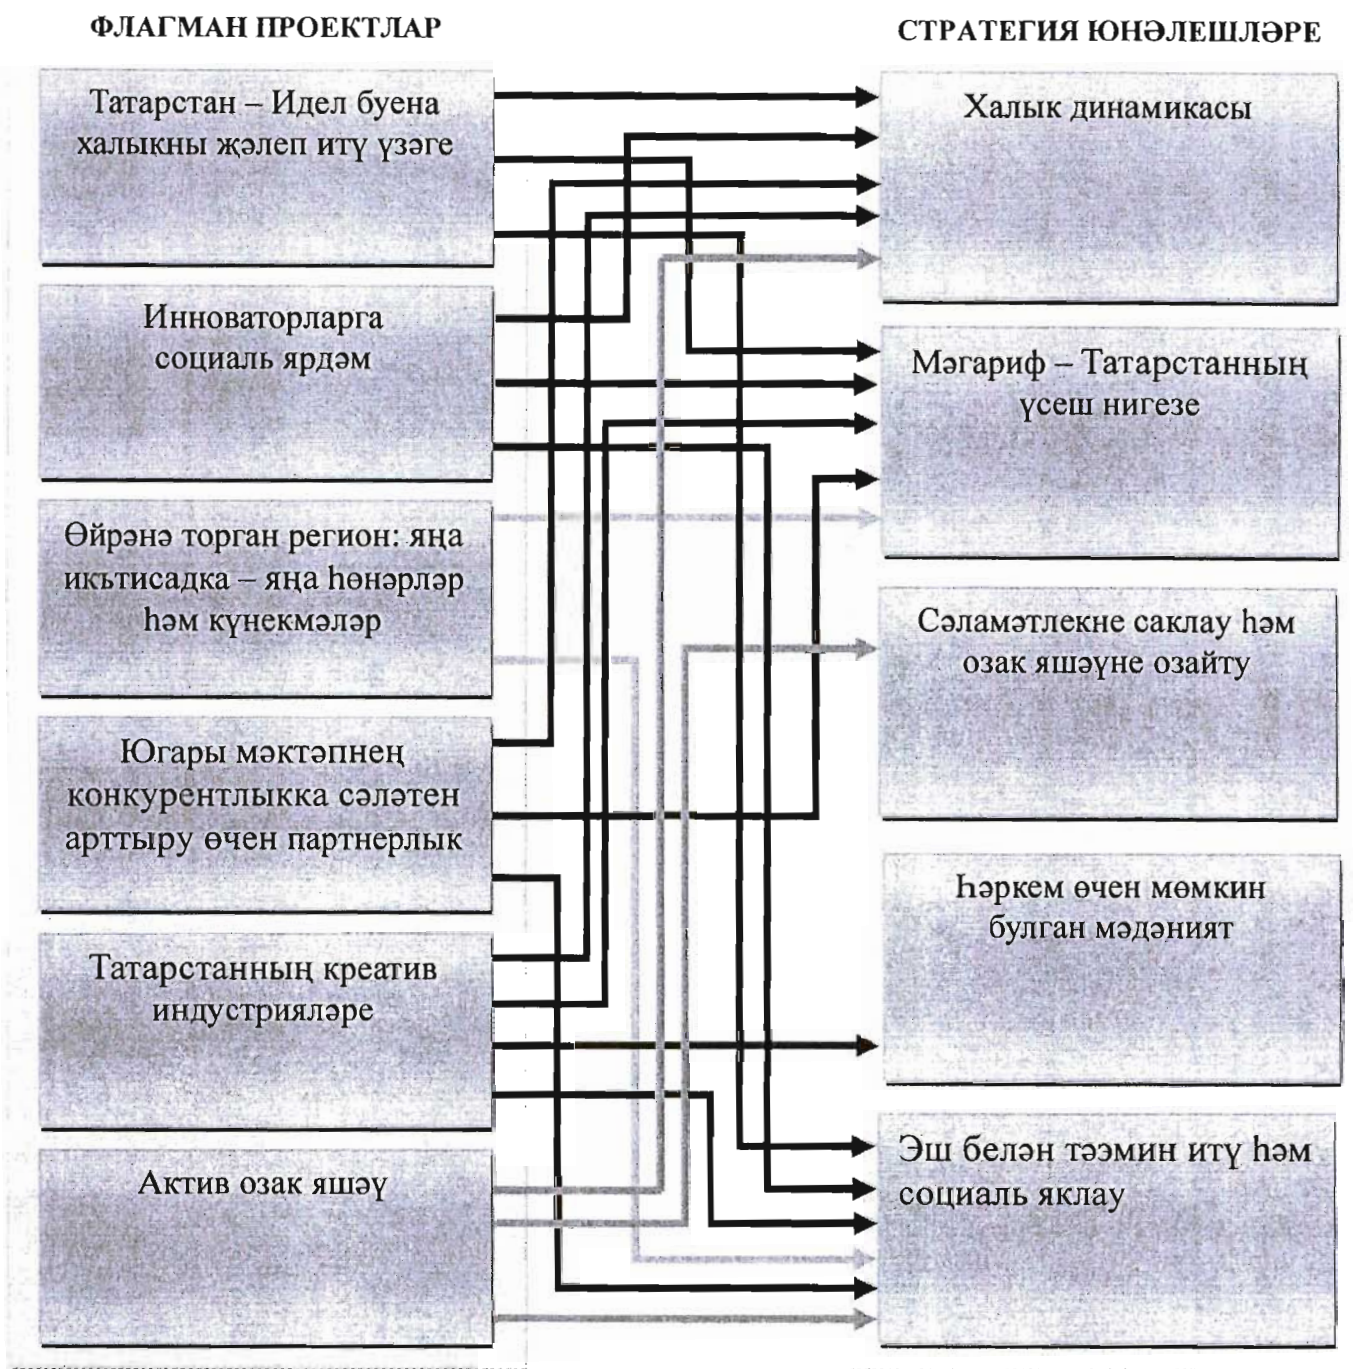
ФЛАГМАН ПРОЕКТЛАР

СТРАТЕГИЯ ЮНӘЛЕШЛӘРЕ

Татарстан – Идел буена халыкны җәлеп итү үзәге

Инноваторларга социаль ярдәм

Өйрәнә торган регион: яңа икътисадка – яңа һөнәрләр һәм күнекмәләр

Югары мәктәпнең конкурентлыкка сәләтен арттыру өчен партнерлык

Татарстанның креатив индустрияләре

Актив озак яшәү

Халык динамикасы

Мәгариф – Татарстанның үсеш нигезе

Сәламәтлекне саклау һәм озак яшәүне озайту

Һәркем өчен мөмкин булган мәдәният

Эш белән тәэмин итү һәм социаль яклау